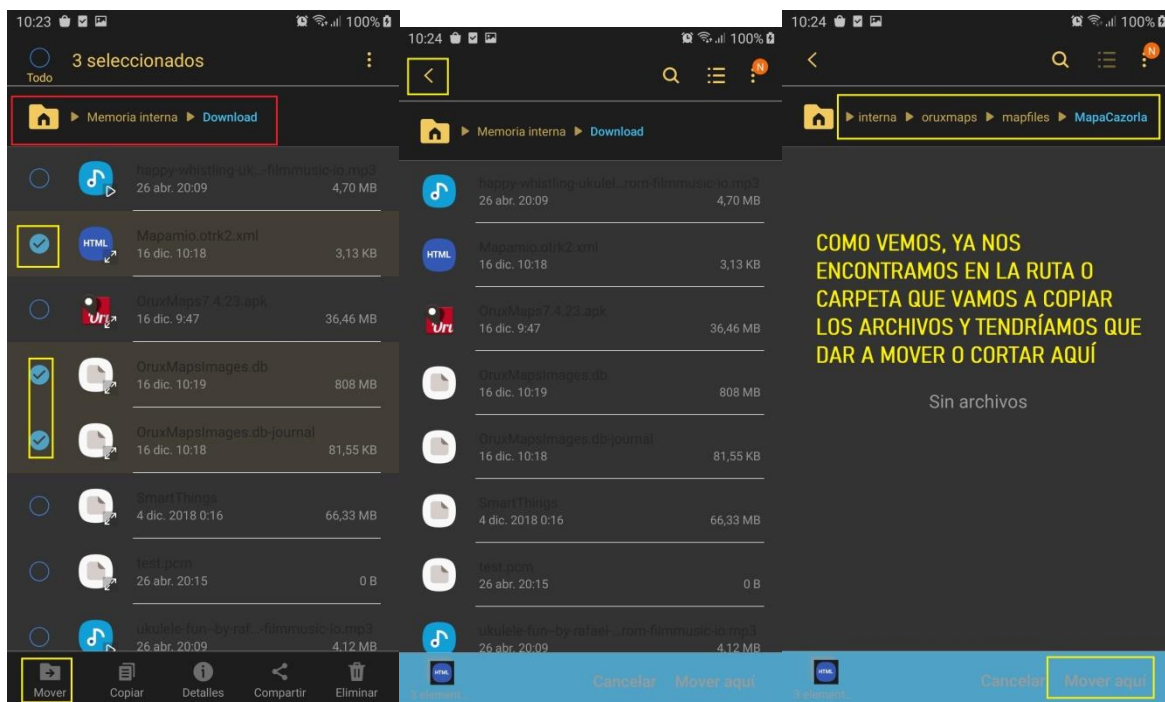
10:23 100%

Todo 3 seleccionados

Memoria interna ▶ Download

happy-whistling-uk...-filmmusic-io.mp3
26 abr. 20:09 4,70 MB

HTML Mapamio.otrk2.xml
16 dic. 10:18 3,13 KB

OruxMaps7.4.23.apk
16 dic. 9:47 36,46 MB

OruxMapsImages.db
16 dic. 10:19 808 MB

OruxMapsImages.db-journal
16 dic. 10:18 81,55 KB

SmartThings
4 dic. 2018 0:16 66,33 MB

test.pcm
26 abr. 20:15 0 B

ukulele-fun--by-raf...-filmmusic-io.mp3
26 abr. 20:09 4,12 MB

Mover Copiar Detalles Compartir Eliminar

10:24 100%

Memoria interna ▶ Download

happy-whistling-ukulel...rom-filmmusic-io.mp3
26 abr. 20:09 4,70 MB

HTML Mapamio.otrk2.xml
16 dic. 10:18 3,13 KB

OruxMaps7.4.23.apk
16 dic. 9:47 36,46 MB

OruxMapsImages.db
16 dic. 10:19 808 MB

OruxMapsImages.db-journal
16 dic. 10:18 81,55 KB

SmartThings
4 dic. 2018 0:16 66,33 MB

test.pcm
26 abr. 20:15 0 B

ukulele-fun--by-rafael-...rom-filmmusic-io.mp3
26 abr. 20:09 4,12 MB

3 element Cancelar Mover aquí

10:24 100%

▶ interna ▶ oruxmaps ▶ mapfiles ▶ MapaCazorla

COMO VEMOS, YA NOS ENCONTRAMOS EN LA RUTA O CARPETA QUE VAMOS A COPIAR LOS ARCHIVOS Y TENDRÍAMOS QUE DAR A MOVER O CORTAR AQUÍ

Sin archivos

3 element Cancelar Mover aquí